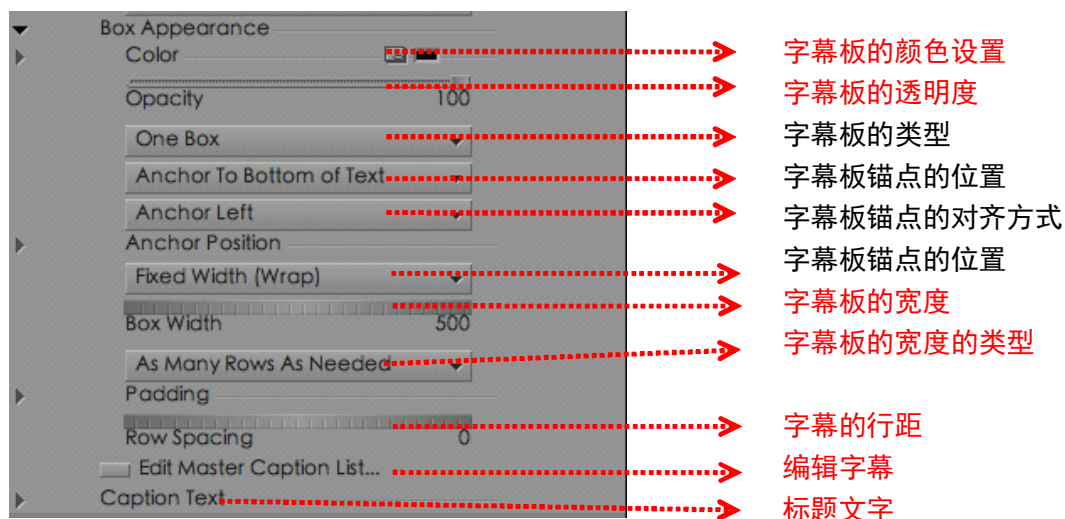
Box Appearance
Color
字幕板的颜色设置
Opacity 100
字幕板的透明度
One Box
字幕板的类型
Anchor To Bottom of Text
字幕板锚点的位置
Anchor Left
字幕板锚点的对齐方式
Anchor Position
字幕板锚点的位置
Fixed Width (Wrap)
Box Width 500
字幕板的宽度
As Many Rows As Needed
字幕板的宽度的类型
Padding
Row Spacing 0
字幕的行距
Edit Master Caption List...
编辑字幕
Caption Text
标题文字